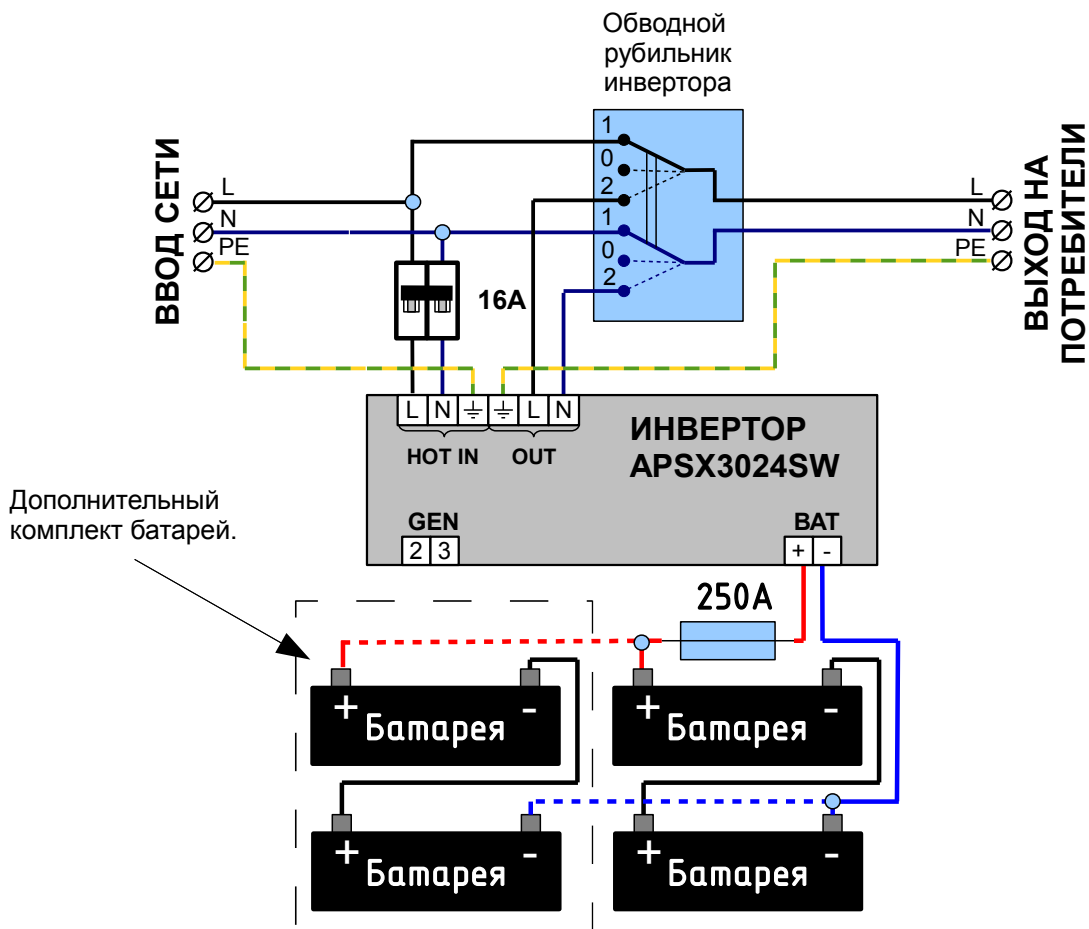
Обводной рубильник инвертора

1
0
2
1
0
2

ВВОД СЕТИ

L
N
PE

16A

L
N
PE

ВЫХОД НА ПОТРЕБИТЕЛИ

L N ⏚ ⏚ L N

HOT IN
OUT

ИНВЕРТОР
APSX3024SW

Дополнительный комплект батарей.

GEN
2 3

BAT
+ -

250A

+ Батарея -
+ Батарея -
+ Батарея -
+ Батарея -